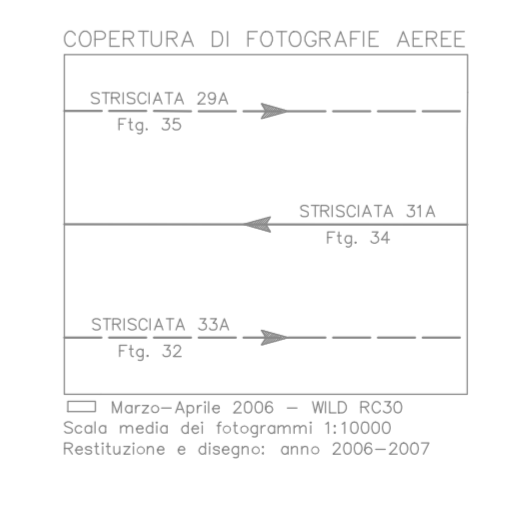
COPERTURA DI FOTOGRAFIE AEREE

STRISCIATA 29A
Ftg. 35

STRISCIATA 31A
Ftg. 34

STRISCIATA 33A
Ftg. 32

Marzo–Aprile 2006 – WILD RC30
Scala media dei fotogrammi 1:10000
Restituzione e disegno: anno 2006–2007